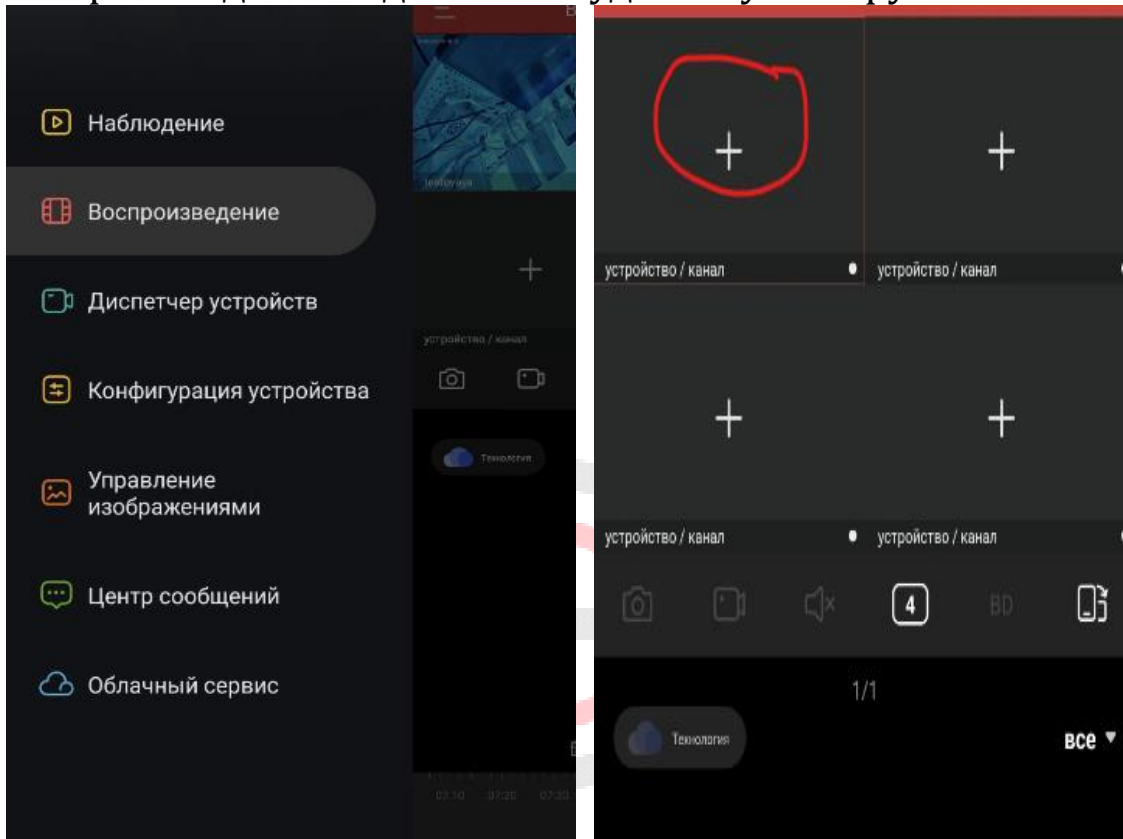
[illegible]

Наблюдение

Воспроизведение

Диспетчер устройств

Конфигурация устройства

Управление изображениями

Центр сообщений

Облачный сервис

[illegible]

testovaya

устройство / канал

Технология

07:10 07:20 07:30

устройство / канал

устройство / канал

устройство / канал

устройство / канал

4

BD

1/1

Технология

все